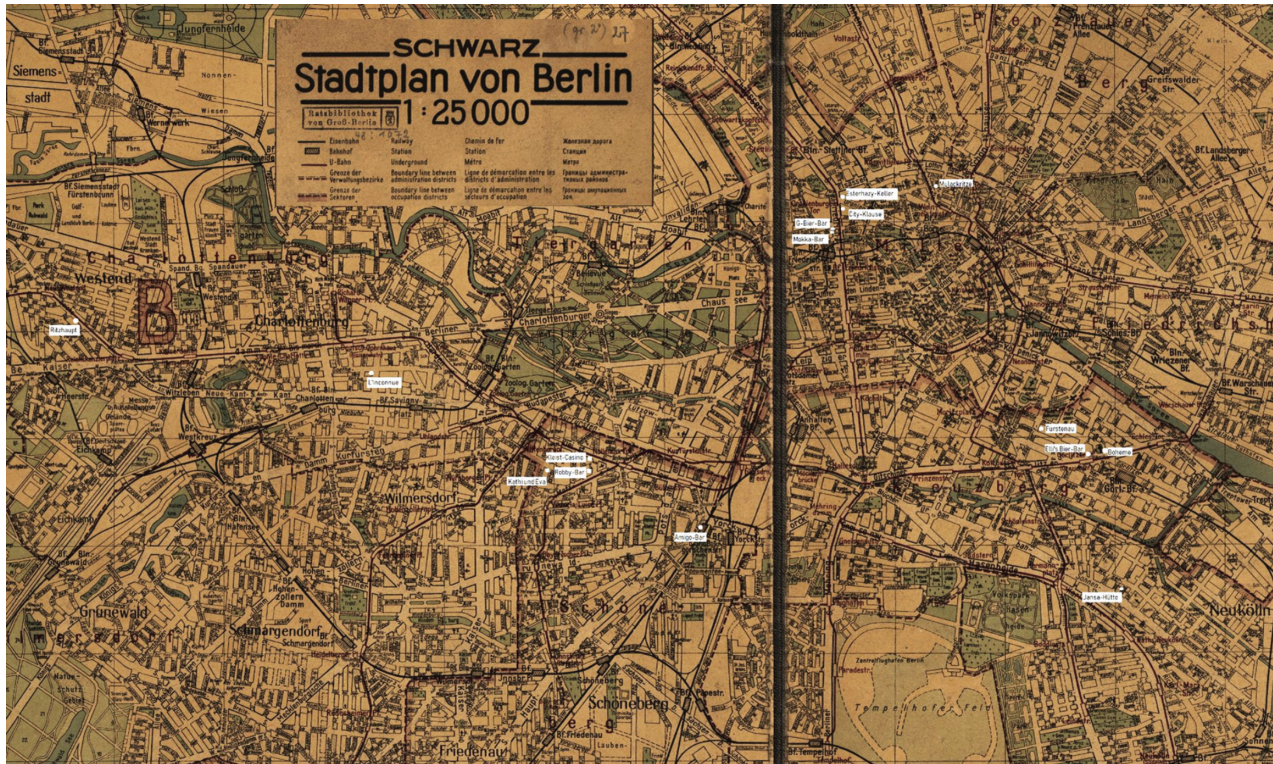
SCHWARZ
Stadtplan von Berlin
1:25000

Ratsbibliothek von Groß-Berlin

| Eisenbahn | Railway | Chemin de fer | Железная дорога |
|---|---|---|---|
| Bahnhof | Station | Station | Станция |
| U-Bahn | Underground | Métro | Метро |
| Grenze der Verwaltungsbezirke | Boundary line between administration districts | Ligne de démarcation entre les districts d'administration | Границы административных районов |
| Grenze der Sektoren | Boundary line between occupation districts | Ligne de démarcation entre les secteurs d'occupation | Границы оккупационных зон |

Jungfernheide
Siemensstadt
Wernerwerk
Bf. Siemensstadt Fürstenbrunn
Westend
Charlottenburg
B
Rózhaupt
L'Inconnue
Zoolog. Garten
Tiergarten
Charlottenburger Chaussee
Bf. Savignyplatz
Kurfürstendamm
Wilmersdorf
Kleist-Casino
Bobby-Bar
Kathi und Eva
Amigo-Bar
Grunewald
Schmargendorf
Schöneberg
Friedenau
Bf. Friedenau
Bf. Hohenzollerndamm
Esterhazy-Keller
City-Klause
Mulackritze
G-Eier-Bar
Mokka-Bar
Bln. Stettiner Bf.
Greifswalder Str.
Bf. Landsberger Allee
Bf. Warschauer Str.
Fürstenau
Elli's Bier-Bar
Boheme
Jonny-Hütte
Neukölln
Tempelhofer Feld
Zentralflughafen Berlin